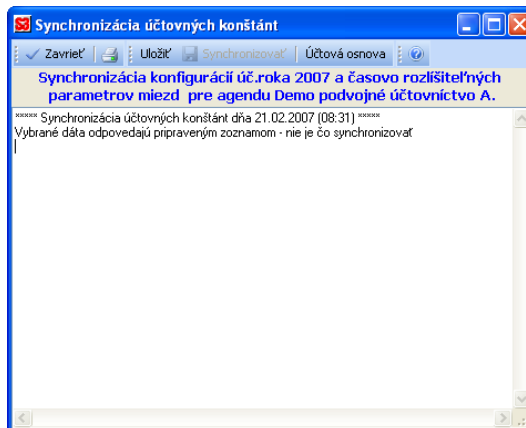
Synchronizácia účtovných konštánt

Zavrieť | Uložiť | Synchronizovať | Účtová osnova

Synchronizácia konfigurácií úč.roka 2007 a časovo rozlíšiteľných parametrov miezd pre agendu Demo podvojné účtovníctvo A.

***** Synchronizácia účtovných konštánt dňa 21.02.2007 (08:31) *****
Vybrané dáta odpovedajú pripraveným zoznamom - nie je čo synchronizovať